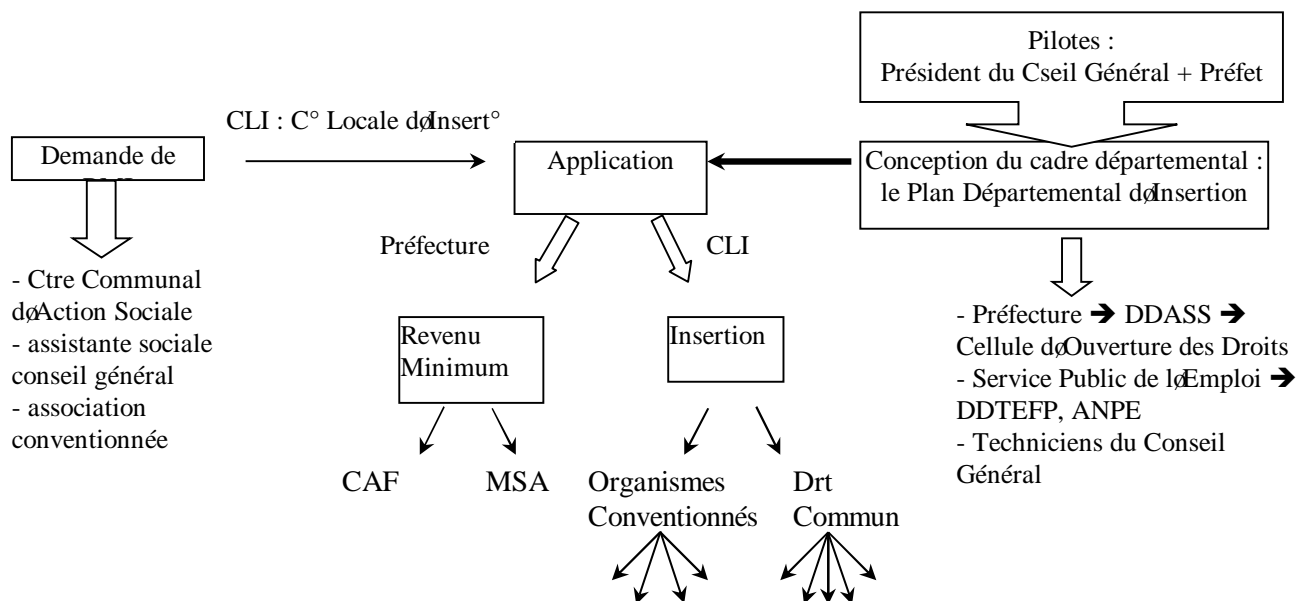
Pilotes :
Président du Cseil Général + Préfet

CLI : C° Locale døInsert°

Demande de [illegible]

Application

Conception du cadre départemental : le Plan Départemental døInsertion

Préfecture

CLI

- Ctre Communal døAction Sociale
- assistante sociale conseil général
- association conventionnée

Revenu Minimum

Insertion

- Préfecture ➔ DDASS ➔ Cellule døOuverture des Droits
- Service Public de løEmploi ➔ DDTEFP, ANPE
- Techniciens du Conseil Général

CAF

MSA

Organismes Conventionnés

Drt Commun